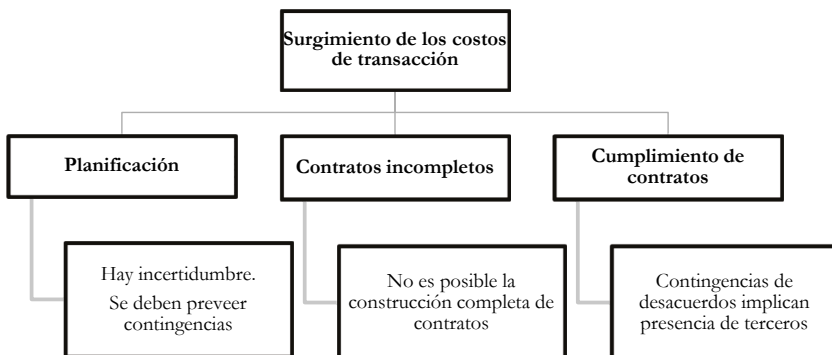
Surgimiento de los costos de transacción

Planificación

Hay incertidumbre.
Se deben preveer contingencias

Contratos incompletos

No es posible la construcción completa de contratos

Cumplimiento de contratos

Contingencias de desacuerdos implican presencia de terceros